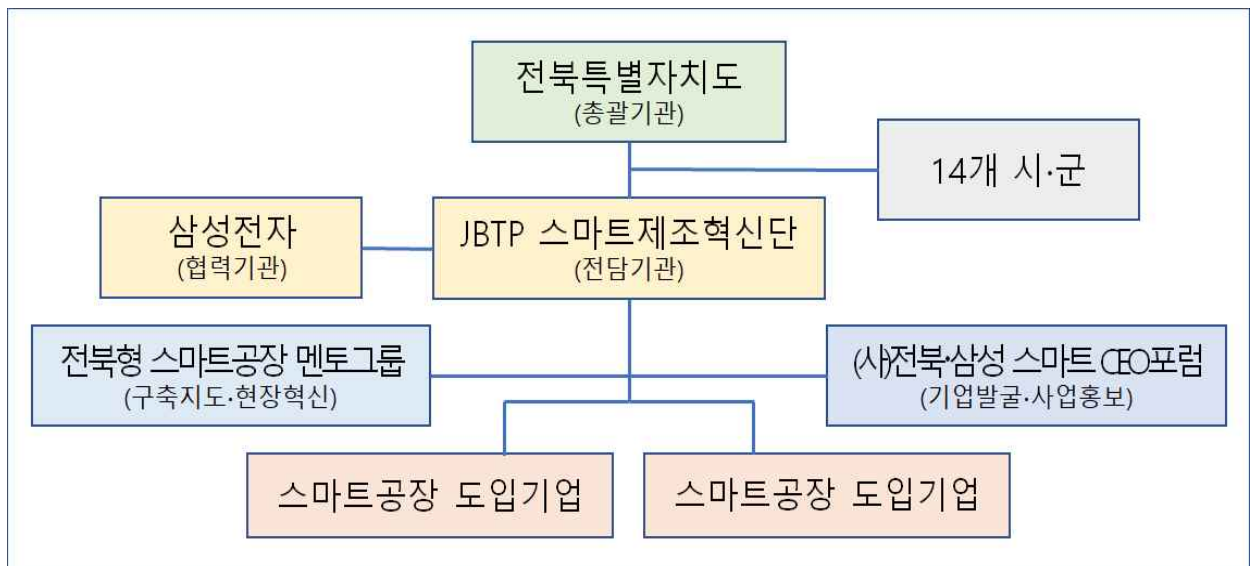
전북특별자치도
(총괄기관)

14개 시·군

삼성전자
(협력기관)

JBTP 스마트제조혁신단
(전담기관)

전북형 스마트공장 멘토그룹
(구축지도·현장혁신)

(사)전북·삼성 스마트 CEO포럼
(기업발굴·사업홍보)

스마트공장 도입기업

스마트공장 도입기업